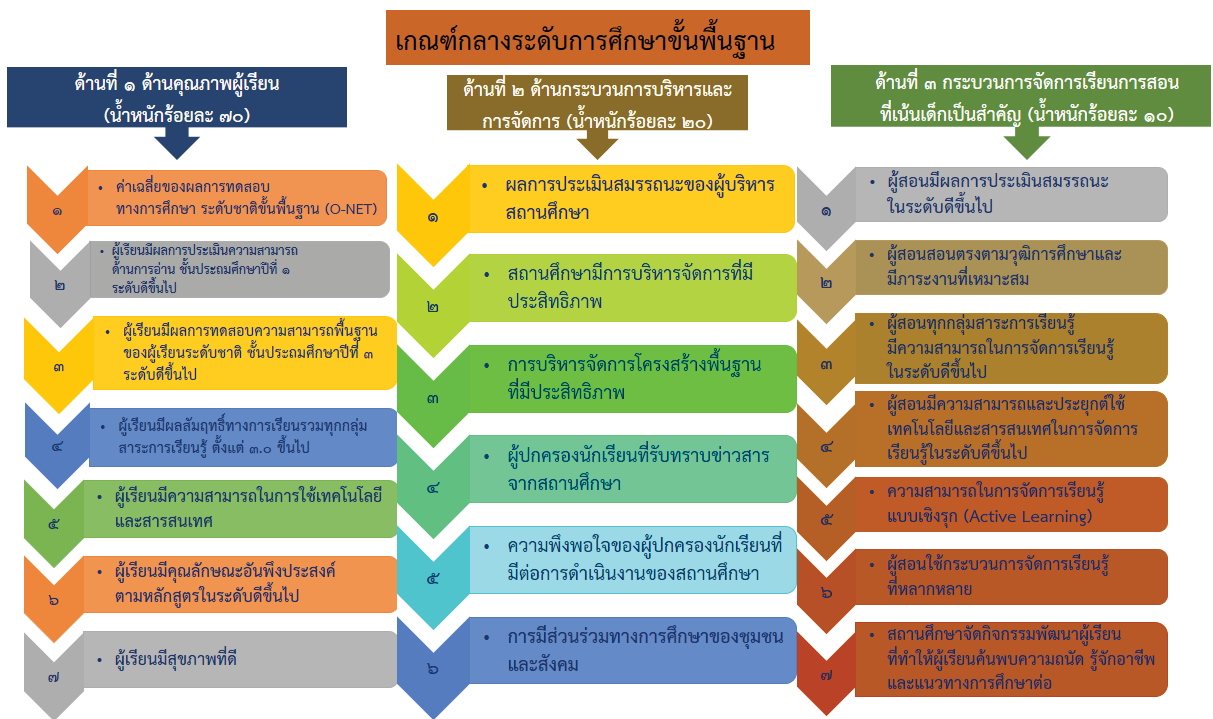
เกณฑ์กลางระดับการศึกษาขั้นพื้นฐาน

ด้านที่ ๑ ด้านคุณภาพผู้เรียน (น้ำหนักร้อยละ ๗๐)

๑
• ค่าเฉลี่ยของผลการทดสอบทางการศึกษา ระดับชาติขั้นพื้นฐาน (O-NET)

๒
• ผู้เรียนมีผลการประเมินความสามารถด้านการอ่าน ชั้นประถมศึกษาปีที่ ๑ ระดับดีขึ้นไป

๓
• ผู้เรียนมีผลการทดสอบความสามารถพื้นฐานของผู้เรียนระดับชาติ ชั้นประถมศึกษาปีที่ ๓ ระดับดีขึ้นไป

๔
• ผู้เรียนมีผลสัมฤทธิ์ทางการเรียนรวมทุกกลุ่มสาระการเรียนรู้ ตั้งแต่ ๓.๐ ขึ้นไป

๕
• ผู้เรียนมีความสามารถในการใช้เทคโนโลยีและสารสนเทศ

๖
• ผู้เรียนมีคุณลักษณะอันพึงประสงค์ตามหลักสูตรในระดับดีขึ้นไป

๗
• ผู้เรียนมีสุขภาพที่ดี

ด้านที่ ๒ ด้านกระบวนการบริหารและการจัดการ (น้ำหนักร้อยละ ๒๐)

๑
• ผลการประเมินสมรรถนะของผู้บริหารสถานศึกษา

๒
• สถานศึกษามีการบริหารจัดการที่มีประสิทธิภาพ

๓
• การบริหารจัดการโครงสร้างพื้นฐานที่มีประสิทธิภาพ

๔
• ผู้ปกครองนักเรียนที่รับทราบข่าวสารจากสถานศึกษา

๕
• ความพึงพอใจของผู้ปกครองนักเรียนที่มีต่อการดำเนินงานของสถานศึกษา

๖
• การมีส่วนร่วมทางการศึกษาของชุมชนและสังคม

ด้านที่ ๓ กระบวนการจัดการเรียนการสอนที่เน้นเด็กเป็นสำคัญ (น้ำหนักร้อยละ ๑๐)

๑
• ผู้สอนมีผลการประเมินสมรรถนะในระดับดีขึ้นไป

๒
• ผู้สอนสอนตรงตามวุฒิการศึกษาและมีภาระงานที่เหมาะสม

๓
• ผู้สอนทุกกลุ่มสาระการเรียนรู้มีความสามารถในการจัดการเรียนรู้ในระดับดีขึ้นไป

๔
• ผู้สอนมีความสามารถและประยุกต์ใช้เทคโนโลยีและสารสนเทศในการจัดการเรียนรู้ในระดับดีขึ้นไป

๕
• ความสามารถในการจัดการเรียนรู้แบบเชิงรุก (Active Learning)

๖
• ผู้สอนใช้กระบวนการจัดการเรียนรู้ที่หลากหลาย

๗
• สถานศึกษาจัดกิจกรรมพัฒนาผู้เรียนที่ทำให้ผู้เรียนค้นพบความถนัด รู้จักอาชีพและแนวทางการศึกษาต่อ